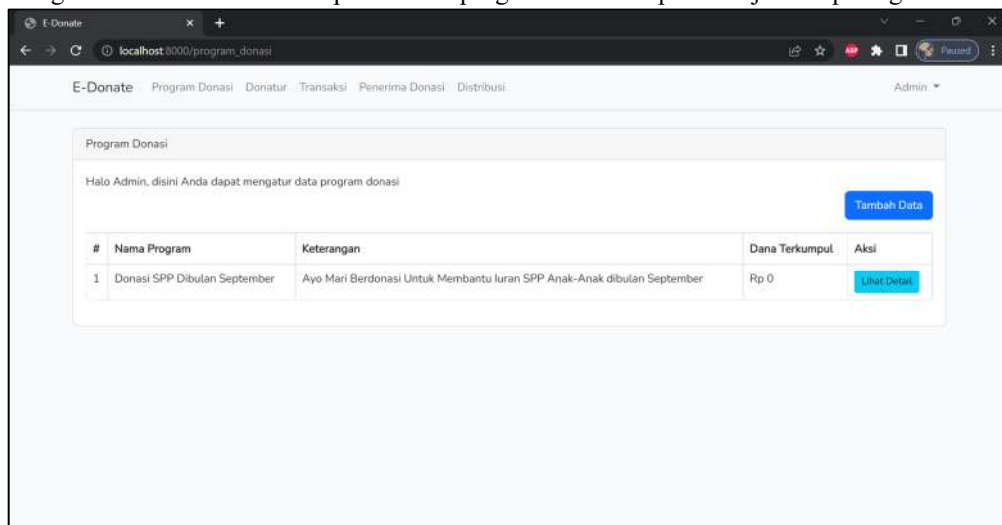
E-Donate

localhost:8000/program_donasi

Paused

E-Donate Program Donasi Donatur Transaksi Penerima Donasi Distribusi Admin ▾

Program Donasi

Halo Admin, disini Anda dapat mengatur data program donasi

Tambah Data

| # | Nama Program | Keterangan | Dana Terkumpul | Aksi |
|---|---|---|---|---|
| 1 | Donasi SPP Dibulan September | Ayo Mari Berdonasi Untuk Membantu Iuran SPP Anak-Anak dibulan September | Rp 0 | Lihat Detail |